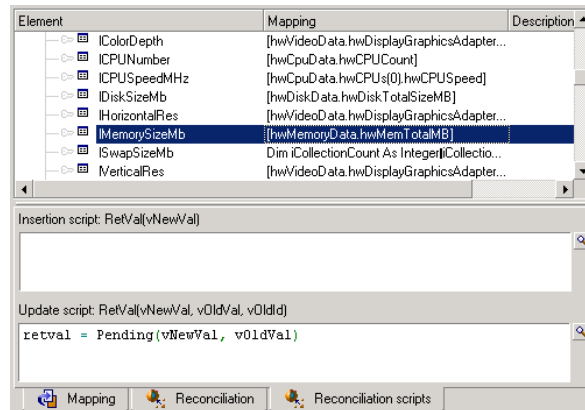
| Element | Mapping | Description |
|---|---|---|
| lColorDepth | [hwVideoData.hwDisplayGraphicsAdapter... | |
| lCPUNumber | [hwCpuData.hwCPUCount] | |
| lCPUSpeedMHz | [hwCpuData.hwCPUs(0).hwCPUSpeed] | |
| lDiskSizeMb | [hwDiskData.hwDiskTotalSizeMB] | |
| lHorizontalRes | [hwVideoData.hwDisplayGraphicsAdapter... | |
| lMemorySizeMb | [hwMemoryData.hwMemTotalMB] | |
| lSwapSizeMb | Dim iCollectionCount As Integer|iCollectio... | |
| lVerticalRes | [hwVideoData.hwDisplayGraphicsAdapter... | |

Insertion script: RetVal(vNewVal)

Update script: RetVal(vNewVal, vOldVal, vOldId)

retval = Pending(vNewVal, vOldVal)

Mapping | Reconciliation | Reconciliation scripts